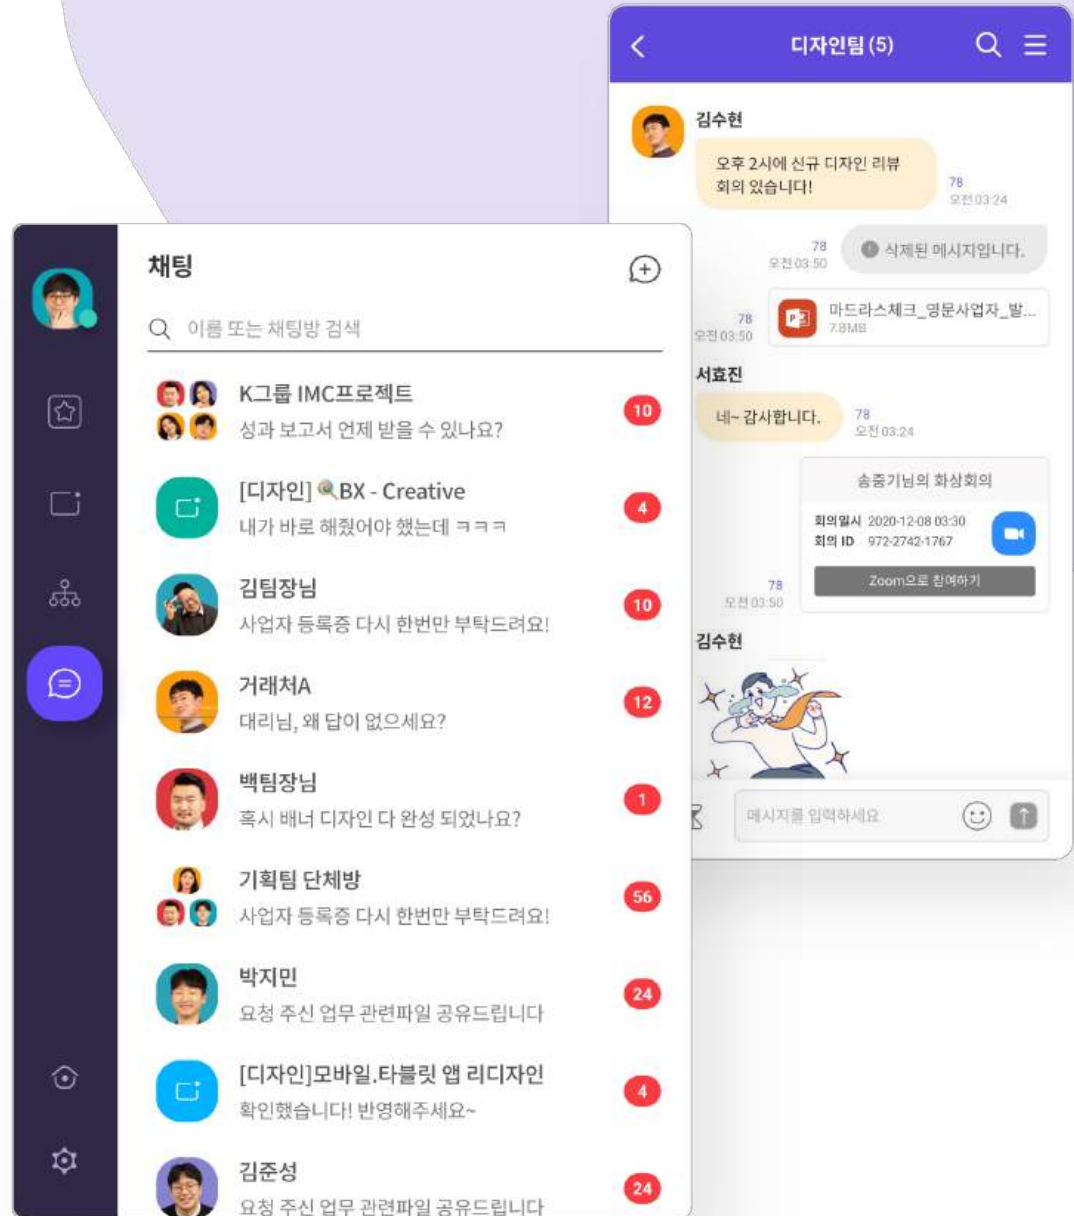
디자인팀 (5)

김수현
오후 2시에 신규 디자인 리뷰 회의 있습니다!
78
오전 03:24

78
오전 03:50
삭제된 메시지입니다.

78
오전 03:50
마드라스체크_영문사업자_발...
7.8MB

서효진
네~ 감사합니다.
78
오전 03:24

송중기님의 화상회의
회의일시 2020-12-08 03:30
회의 ID 972-2742-1767
Zoom으로 참여하기
78
오전 03:50

김수현

메시지를 입력하세요

채팅
이름 또는 채팅방 검색

K그룹 IMC프로젝트
성과 보고서 언제 받을 수 있나요?
10

[디자인] BX - Creative
내가 바로 해줬어야 했는데 ㅋㅋㅋ
4

김팀장님
사업자 등록증 다시 한번만 부탁드려요!
10

거래처A
대리님, 왜 답이 없으세요?
12

백팀장님
혹시 배너 디자인 다 완성 되었나요?
1

기획팀 단체방
사업자 등록증 다시 한번만 부탁드려요!
56

박지민
요청 주신 업무 관련파일 공유드립니다
24

[디자인]모바일.타블릿 앱 리디자인
확인했습니다! 반영해주세요~
4

김준성
요청 주신 업무 관련파일 공유드립니다
24